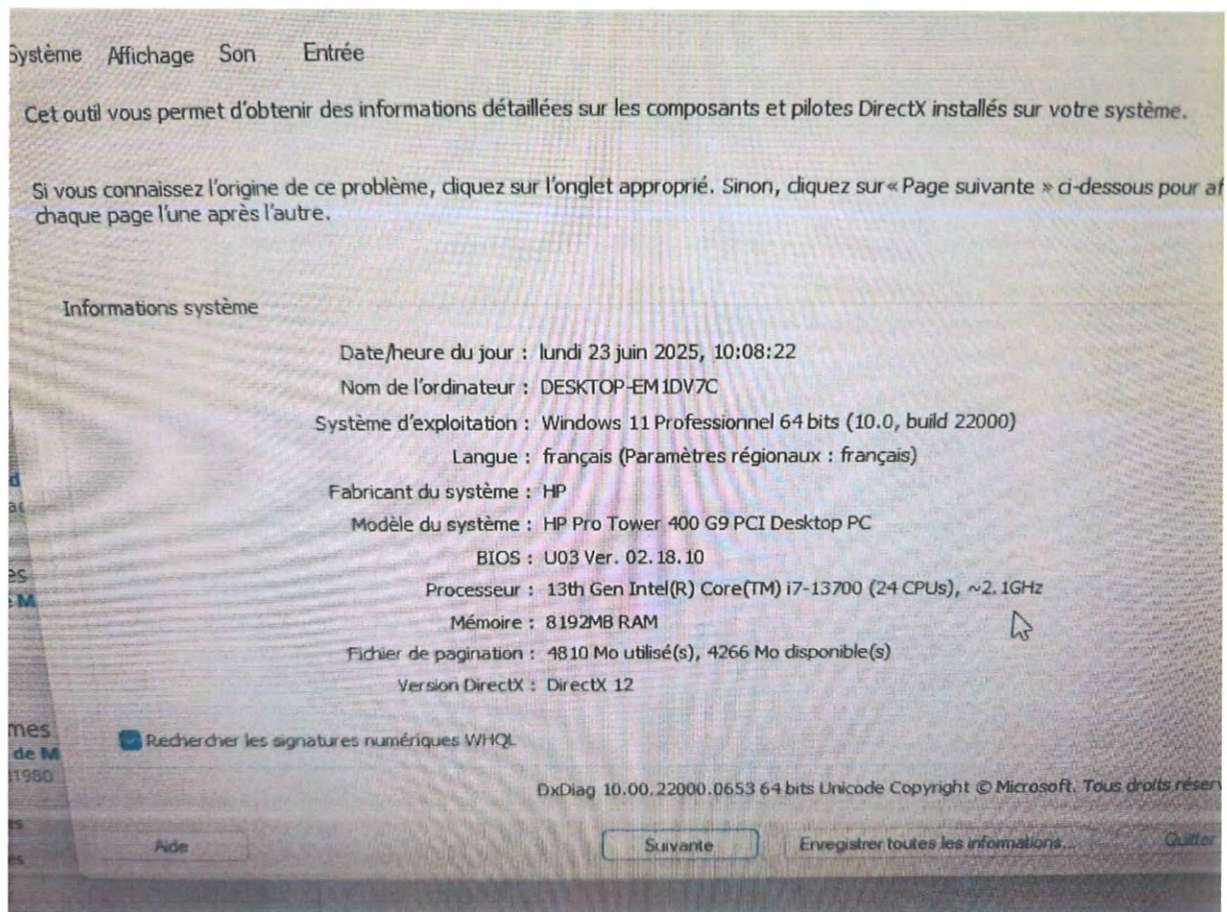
ystème Affichage Son Entrée

Cet outil vous permet d'obtenir des informations détaillées sur les composants et pilotes DirectX installés sur votre système.

Si vous connaissez l'origine de ce problème, cliquez sur l'onglet approprié. Sinon, cliquez sur « Page suivante » ci-dessous pour af chaque page l'une après l'autre.

Informations système

Date/heure du jour : lundi 23 juin 2025, 10:08:22
Nom de l'ordinateur : DESKTOP-EM1DV7C
Système d'exploitation : Windows 11 Professionnel 64 bits (10.0, build 22000)
Langue : français (Paramètres régionaux : français)
Fabricant du système : HP
Modèle du système : HP Pro Tower 400 G9 PCI Desktop PC
BIOS : U03 Ver. 02.18.10
Processeur : 13th Gen Intel(R) Core(TM) i7-13700 (24 CPUs), ~2.1GHz
Mémoire : 8192MB RAM
Fichier de pagination : 4810 Mo utilisé(s), 4266 Mo disponible(s)
Version DirectX : DirectX 12

Rechercher les signatures numériques WHQL

DxDiag 10.00.22000.0653 64 bits Unicode Copyright © Microsoft. Tous droits réser

Aide Suivante Enregistrer toutes les informations... Quitter